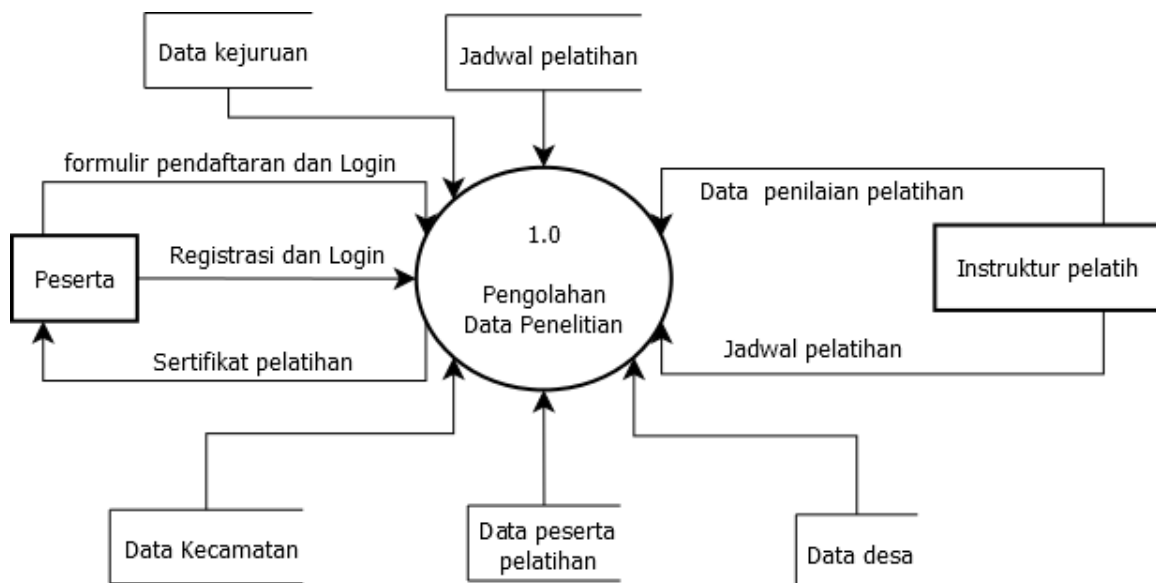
Data kejuruan

Jadwal pelatihan

formulir pendaftaran dan Login

Data penilaian pelatihan

1.0

Pengolahan Data Penelitian

Peserta

Registrasi dan Login

Instruktur pelatih

Sertifikat pelatihan

Jadwal pelatihan

Data Kecamatan

Data peserta pelatihan

Data desa